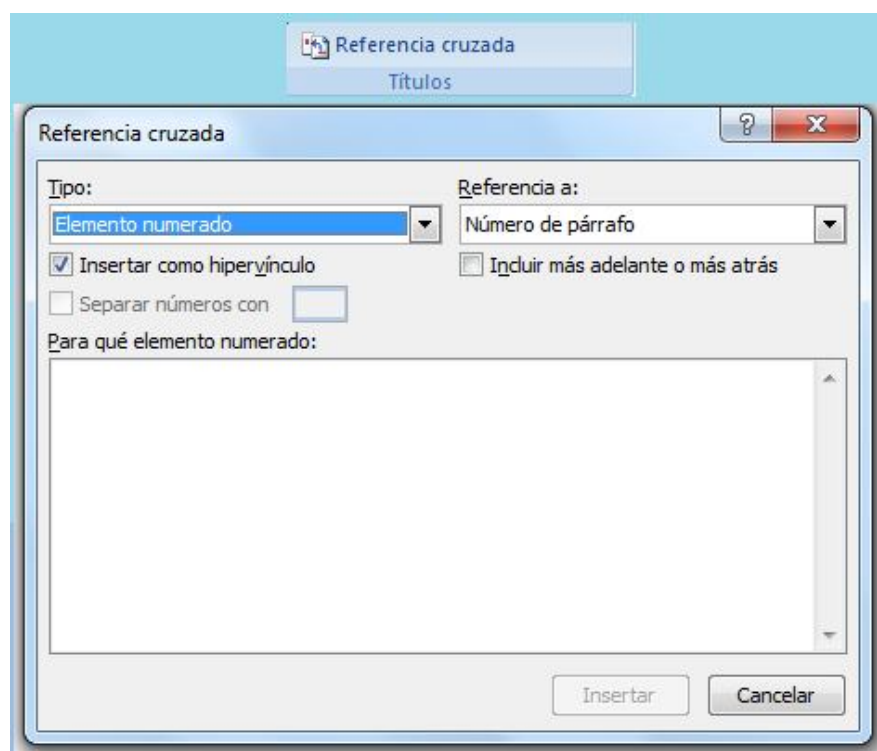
Referencia cruzada
Títulos

Referencia cruzada

?
X

Tipo:
Elemento numerado

Referencia a:
Número de párrafo

Insertar como hipervínculo

Incluir más adelante o más atrás

Separar números con

Para qué elemento numerado:

Insertar
Cancelar